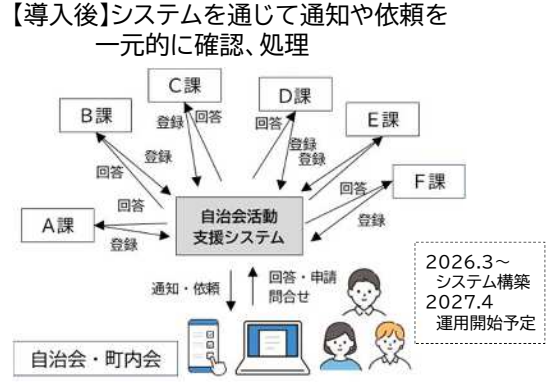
【導入後】システムを通じて通知や依頼を一元的に確認、処理

C課

B課

D課

E課

F課

A課

登録
回答

回答
登録

回答
登録

登録
回答

回答
登録

回答
登録

自治会活動支援システム

通知・依頼

回答・申請問合せ

2026.3～
システム構築
2027.4
運用開始予定

自治会・町内会